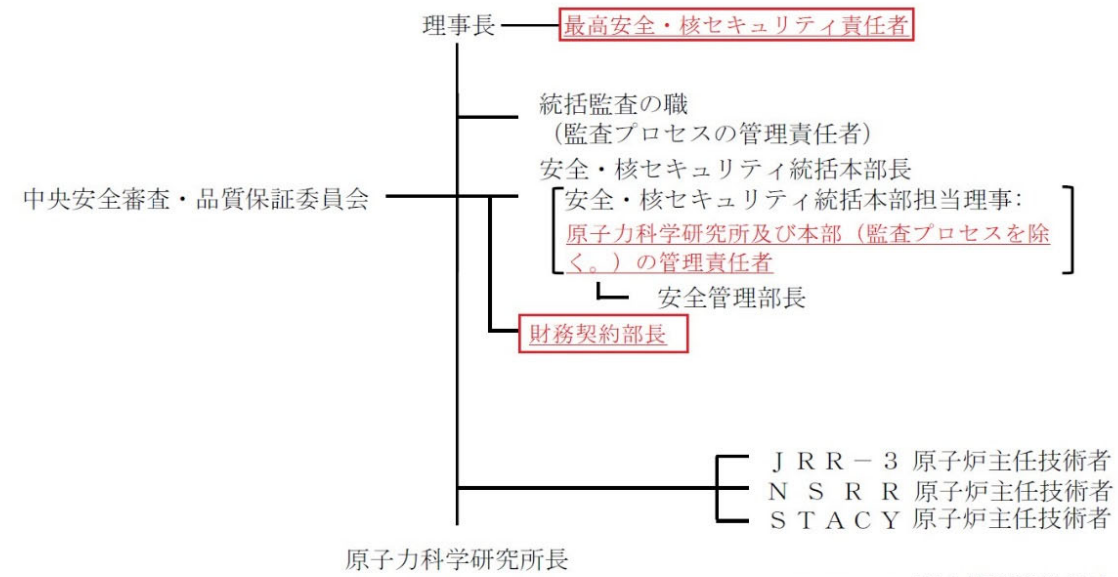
理事長
最高安全・核セキュリティ責任者

統括監査の職
（監査プロセスの管理責任者）

安全・核セキュリティ統括本部長
［安全・核セキュリティ統括本部担当理事：
原子力科学研究所及び本部（監査プロセスを除く。）の管理責任者］

中央安全審査・品質保証委員会

安全管理部長

財務契約部長

ＪＲＲ－３ 原子炉主任技術者
ＮＳＲＲ 原子炉主任技術者
ＳＴＡＣＹ 原子炉主任技術者

原子力科学研究所長